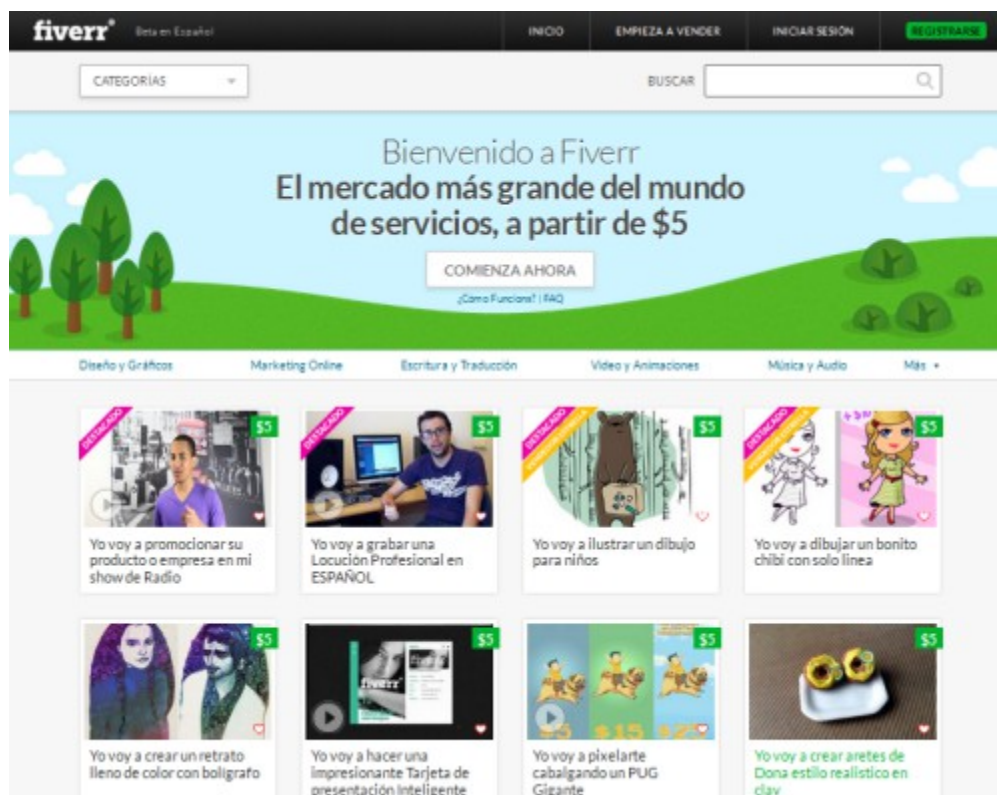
fiverr® Beta en Español

INICIO
EMPIEZA A VENDER
INICIAR SESIÓN
REGISTRARSE

CATEGORÍAS

BUSCAR

Bienvenido a Fiverr
El mercado más grande del mundo de servicios, a partir de $5

COMIENZA AHORA

¿Como Funciona? | FAQ

Diseño y Gráficos
Marketing Online
Escritura y Traducción
Video y Animaciones
Música y Audio
Más

DESTACADO
$5
Yo voy a promocionar su producto o empresa en mi show de Radio

DESTACADO
$5
Yo voy a grabar una Locución Profesional en ESPAÑOL

DESTACADO
$5
Yo voy a ilustrar un dibujo para niños

DESTACADO
$5
Yo voy a dibujar un bonito chibi con solo linea

$5
Yo voy a crear un retrato lleno de color con boligrafo

$5
fiverr
Yo voy a hacer una impresionante Tarjeta de presentación Inteligente

$5
$5 $15 $25
Yo voy a pixelarte cabalgando un PUG Gigante

$5
Yo voy a crear aretes de Dona estilo realistico en clay